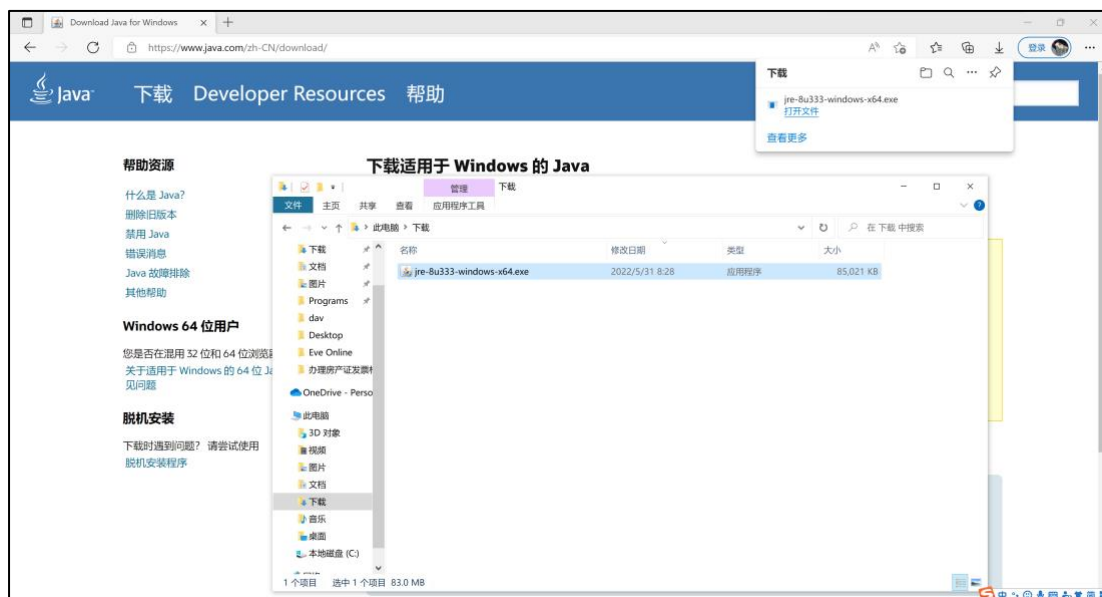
Download Java for Windows × +

https://www.java.com/zh-CN/download/

登录

Java 下载 Developer Resources 帮助

下载

jre-8u333-windows-x64.exe
打开文件

查看更多

帮助资源

什么是 Java?
删除旧版本
禁用 Java
错误消息
Java 故障排除
其他帮助

Windows 64 位用户

您是否在混用 32 位和 64 位浏览器
关于适用于 Windows 的 64 位 Ja
见问题

脱机安装

下载时遇到问题？请尝试使用
脱机安装程序

下载适用于 Windows 的 Java

管理 下载

文件 主页 共享 查看 应用程序工具

此电脑 › 下载

在 下载 中搜索

下载
文档
图片
Programs
dav
Desktop
Eve Online
办理房产证发票
OneDrive - Perso
此电脑
3D 对象
视频
图片
文档
下载
音乐
桌面
本地磁盘 (C:)

| 名称 | 修改日期 | 类型 | 大小 |
|---|---|---|---|
| jre-8u333-windows-x64.exe | 2022/5/31 8:28 | 应用程序 | 85,021 KB |

1 个项目 选中 1 个项目 83.0 MB